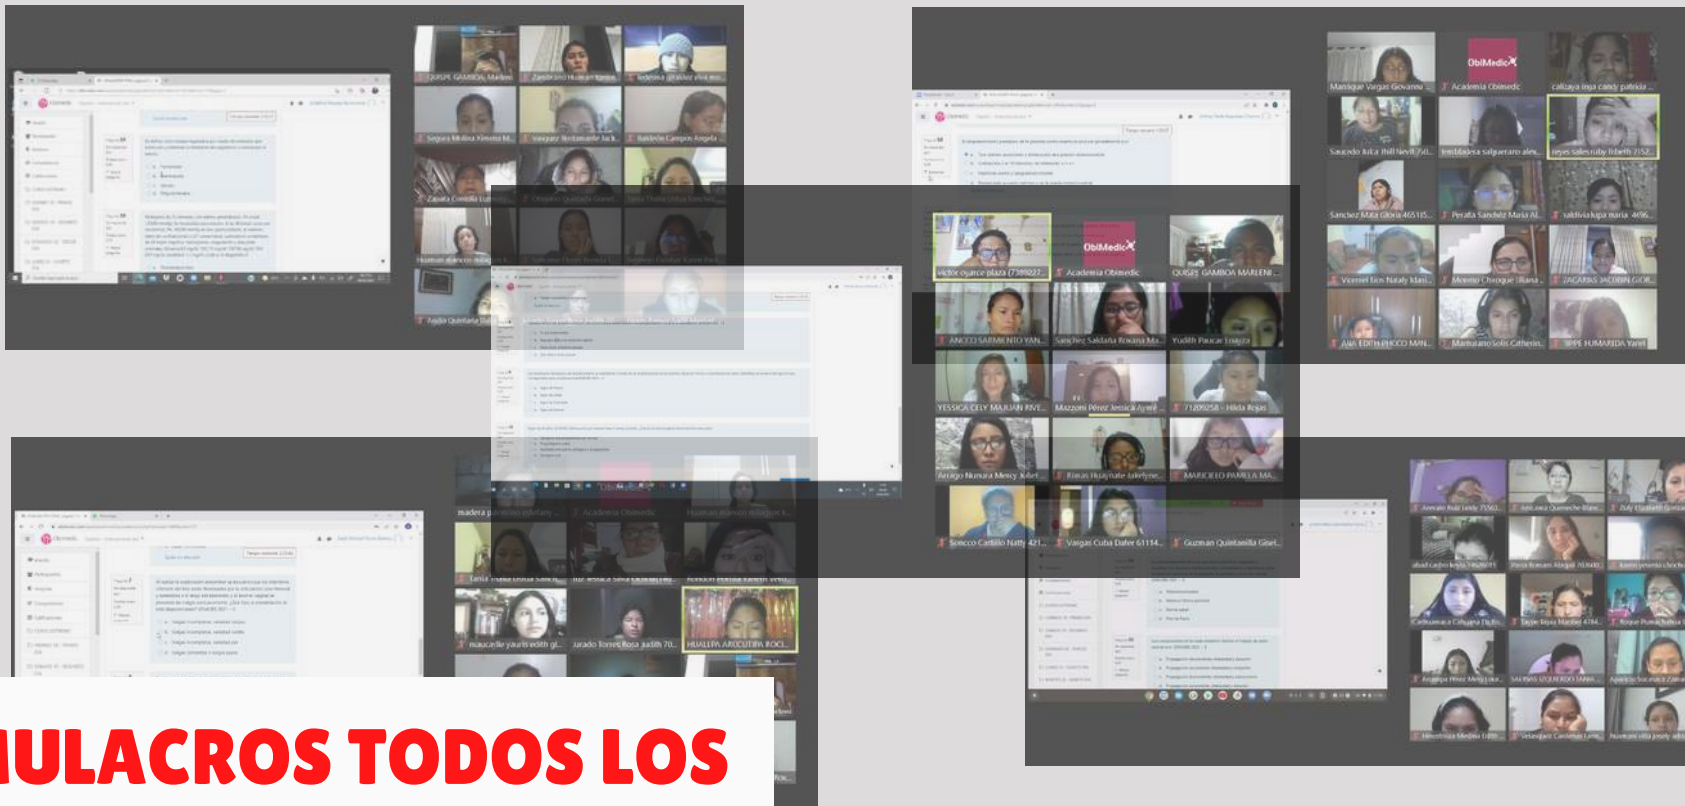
QUISPE GAMBOA Marleni
Zamorano Huaman Karina
Tedenisa gralvez viva mo...
Segura Molina Ximena M...
Vasquez Bustamante Jack...
Balderas Campos Angela ...
Zapata Condori Lu...
Huaman alarcon milagros
Agilia Quintana Bel...
ObiMedic
Manrique Vargas Giovanna
Academia Obimedic
callzaya inga candy patricia
Saucedo Juica Jhill Nevill 70...
tembladera salguerano alex...
reyes salas ruby lizbeth 7152...
Sanchez Mata Gloria 465115...
Peralta Sanchez Maria Al...
saldivia lupa maria 4696...
Vicente Lion Nataly Klais...
Moreno Chinoque Illiana ...
ZACARIAS JACOBIN GIOR...
ANA EDITH PHOCO MAN...
Mamaniamo Solis Catherin...
TIPPE HUMAREDA Yanet
victor oyarce plaza (7389227...
Academia Obimedic
QUISPE GAMBOA MARLENI ...
ANCCO SARMIENTO YAN...
Sanchez Saldana Roxana Ma...
Yudith Paucar Loayza
YESSICA CELY MAJUAN RIVE...
Mazzoni Perez Jessica Ayme ...
71209258 - Hilda Rojas
Arrago Nunura Mercy Juliet...
Rimas Huaynate Jakelyne...
MARICIELO PAMELA MA...
Soncco Cadillo Natty 421...
Vargas Cuba Dafer 61114...
Guzman Quintanilla Gisel...
madera ...
Academia Obimedic
Huaman alarcon milagros k...
Tania Ynoa Cotrua Sanch...
luz Jessica Silva ...
huaycalle yauris edith gi...
Jurado Torres Rosa Judith 70...
HUALLPA ARCCUTIPA ROCI...
ULACROS TODOS LOS